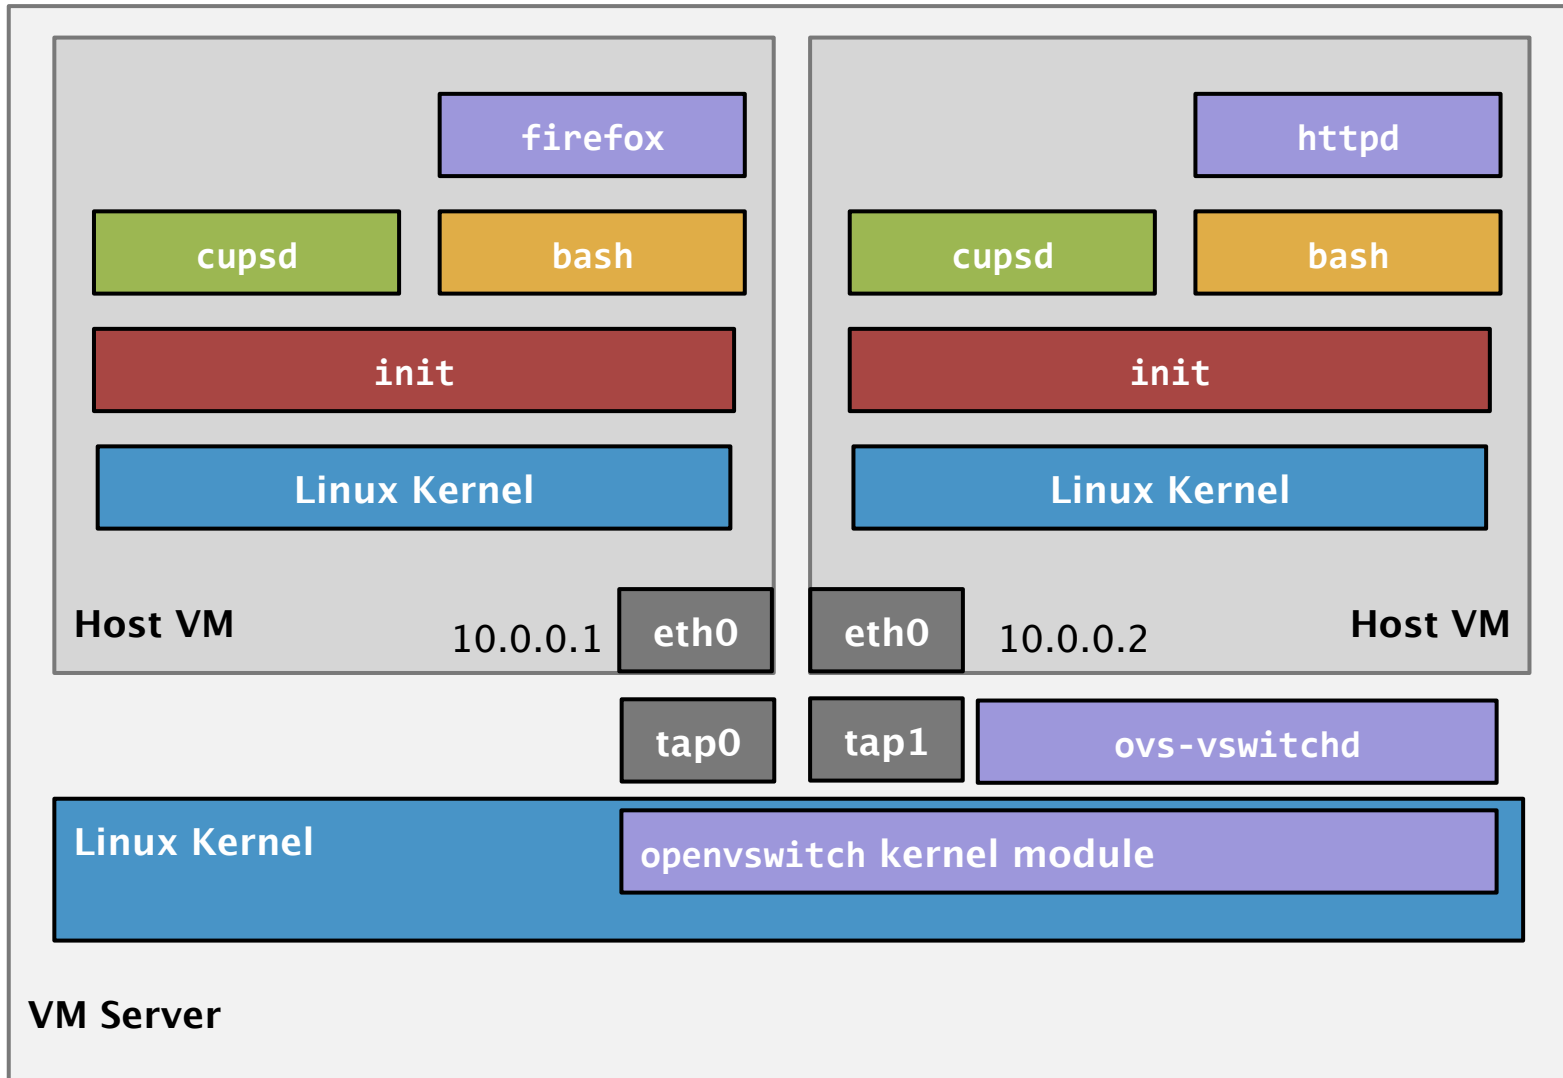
firefox

cupsd

bash

init

Linux Kernel

Host VM

10.0.0.1

eth0

httpd

cupsd

bash

init

Linux Kernel

eth0

10.0.0.2

Host VM

tap0

tap1

ovs-vswitchd

Linux Kernel

openvswitch kernel module

VM Server